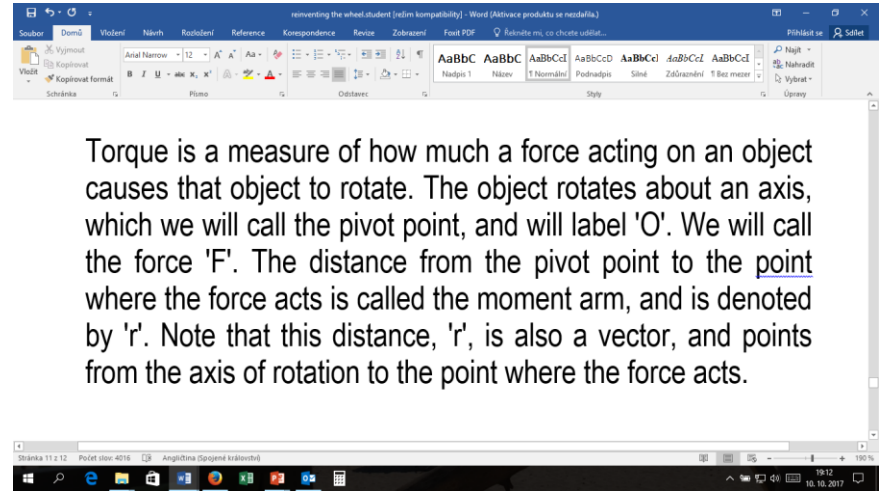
reinventing the wheel.student [režim kompatibility] - Word (Aktivace produktu se nezdařila.)

Soubor Domů Vložení Návrh Rozložení Reference Korespondence Revize Zobrazení Foxit PDF Řekněte mi, co chcete udělat... Přihlásit se Sdílet

Vyjmout Kopírovat Vložit Kopírovat formát Schránka

Arial Narrow 12 Písmo

Odstavec

AaBbC AaBbC AaBbCcI AaBbCcD AaBbCcI AaBbCcL AaBbCcI
Nadpis 1 Název ¶ Normální Podnadpis Silné Zdůraznění ¶ Bez mezer
Styly

Najít Nahradit Vybrat Úpravy

Torque is a measure of how much a force acting on an object causes that object to rotate. The object rotates about an axis, which we will call the pivot point, and will label 'O'. We will call the force 'F'. The distance from the pivot point to the point where the force acts is called the moment arm, and is denoted by 'r'. Note that this distance, 'r', is also a vector, and points from the axis of rotation to the point where the force acts.

Stránka 11 z 12 Počet slov: 4016 Angličtina (Spojené království) 190 %

19:12
10. 10. 2017